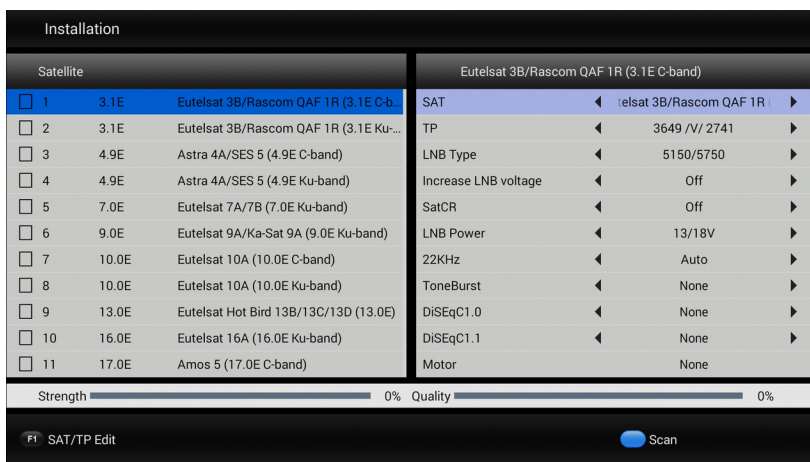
Installation

Satellite

| | | |
|---|---|---|
| 1 | 3.1E | Eutelsat 3B/Rascom QAF 1R (3.1E C-b... |
| 2 | 3.1E | Eutelsat 3B/Rascom QAF 1R (3.1E Ku-... |
| 3 | 4.9E | Astra 4A/SES 5 (4.9E C-band) |
| 4 | 4.9E | Astra 4A/SES 5 (4.9E Ku-band) |
| 5 | 7.0E | Eutelsat 7A/7B (7.0E Ku-band) |
| 6 | 9.0E | Eutelsat 9A/Ka-Sat 9A (9.0E Ku-band) |
| 7 | 10.0E | Eutelsat 10A (10.0E C-band) |
| 8 | 10.0E | Eutelsat 10A (10.0E Ku-band) |
| 9 | 13.0E | Eutelsat Hot Bird 13B/13C/13D (13.0E) |
| 10 | 16.0E | Eutelsat 16A (16.0E Ku-band) |
| 11 | 17.0E | Amos 5 (17.0E C-band) |

Eutelsat 3B/Rascom QAF 1R (3.1E C-band)

| | |
|---|---|
| SAT | ◀ elsat 3B/Rascom QAF 1R ▶ |
| TP | ◀ 3649 /V/ 2741 ▶ |
| LNB Type | ◀ 5150/5750 ▶ |
| Increase LNB voltage | ◀ Off ▶ |
| SatCR | ◀ Off ▶ |
| LNB Power | ◀ 13/18V ▶ |
| 22KHz | ◀ Auto ▶ |
| ToneBurst | ◀ None ▶ |
| DiSEqC1.0 | ◀ None ▶ |
| DiSEqC1.1 | ◀ None ▶ |
| Motor | None |

Strength 0% Quality 0%

F1 SAT/TP Edit

Scan